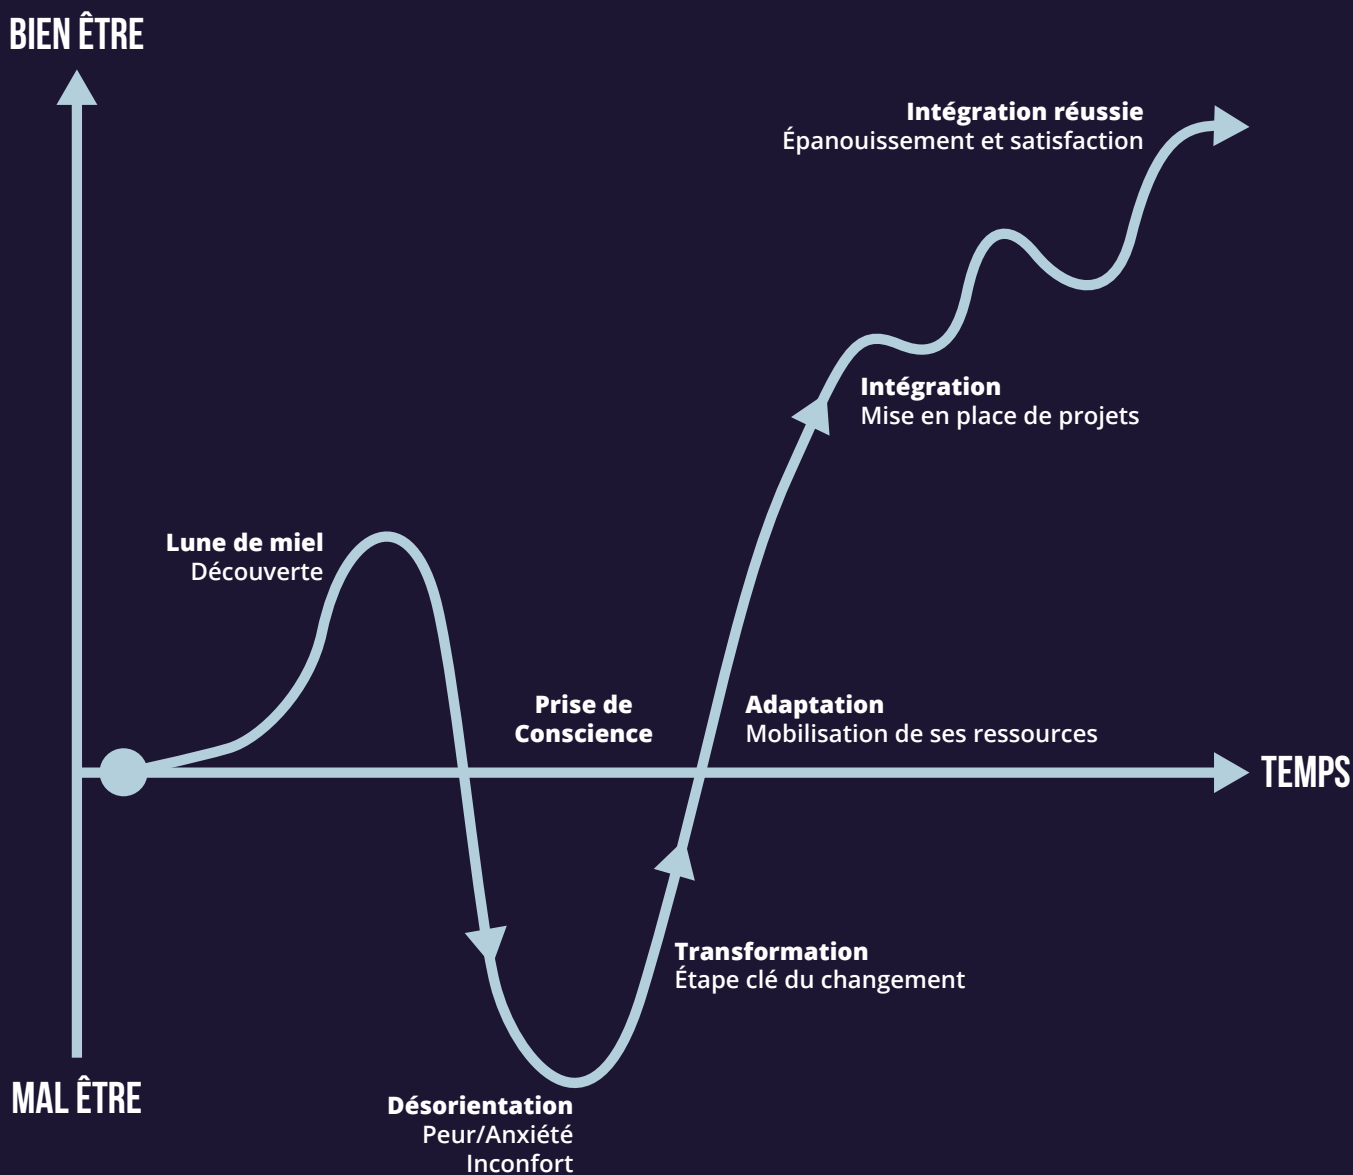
BIEN ÊTRE

Intégration réussie
Épanouissement et satisfaction

Intégration
Mise en place de projets

Lune de miel
Découverte

Prise de Conscience

Adaptation
Mobilisation de ses ressources

TEMPS

Transformation
Étape clé du changement

MAL ÊTRE

Désorientation
Peur/Anxiété
Inconfort